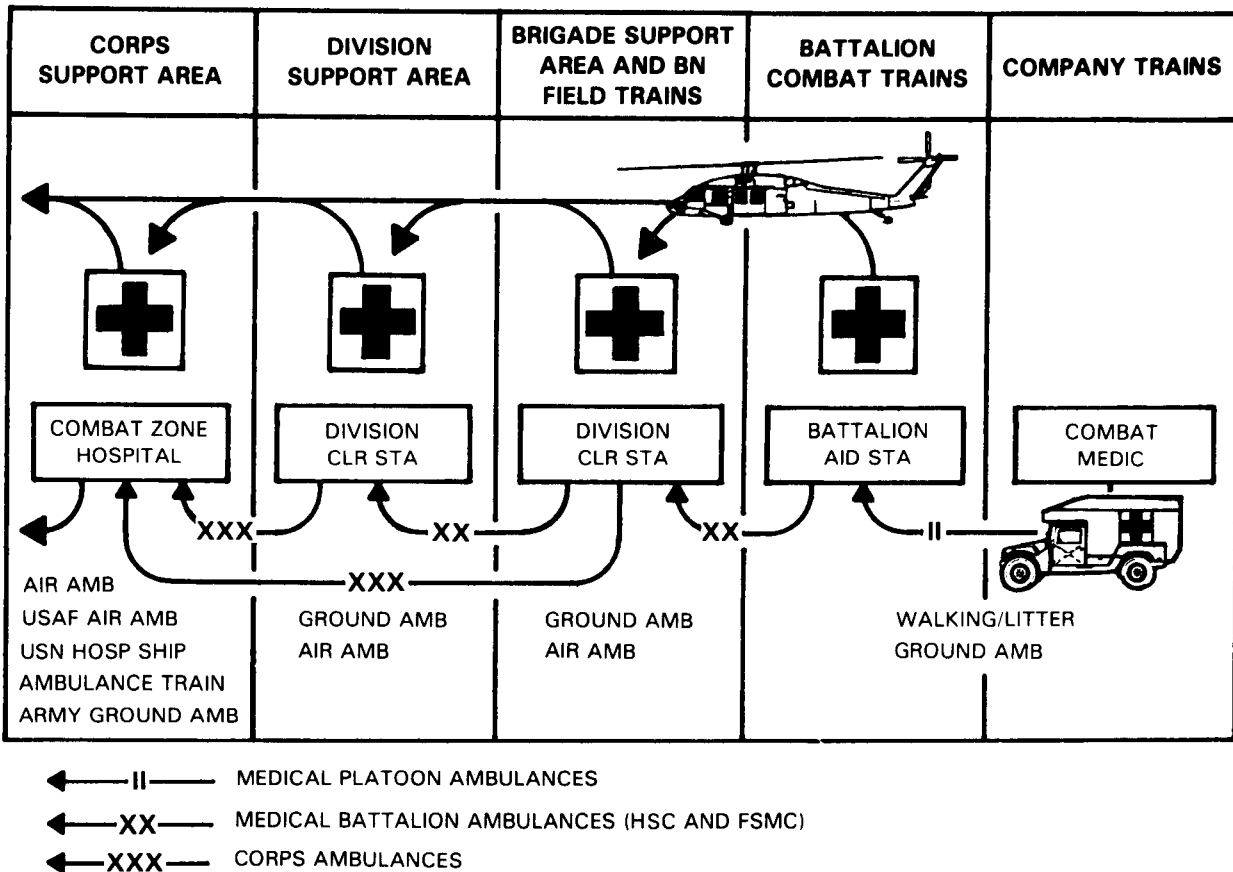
| CORPS SUPPORT AREA | DIVISION SUPPORT AREA | BRIGADE SUPPORT AREA AND BN FIELD TRAINS | BATTALION COMBAT TRAINS | COMPANY TRAINS |
|---|---|---|---|---|
| COMBAT ZONE HOSPITAL | DIVISION CLR STA | DIVISION CLR STA | BATTALION AID STA | COMBAT MEDIC |

XXX XX XX II
XXX

AIR AMB
USAF AIR AMB
USN HOSP SHIP
AMBULANCE TRAIN
ARMY GROUND AMB

GROUND AMB
AIR AMB

GROUND AMB
AIR AMB

WALKING/LITTER
GROUND AMB

II MEDICAL PLATOON AMBULANCES
XX MEDICAL BATTALION AMBULANCES (HSC AND FSMC)
XXX CORPS AMBULANCES